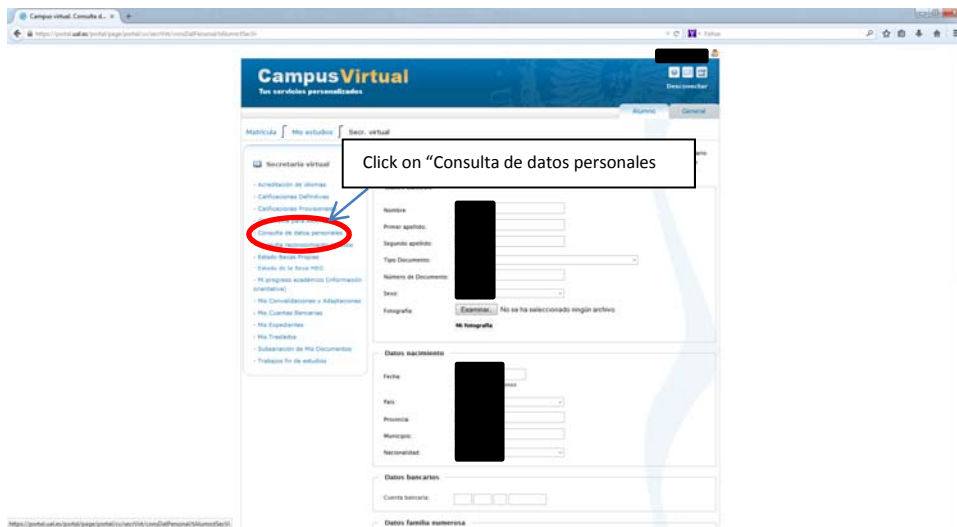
Campus virtual. Consulta d... ×

https://portal.ual.es/portal/page/portal/cc/secrVirt/consDatPersonal?idAlumno=5ecSI

Yahoo

CampusVirtual
Tus servicios personalizados

Desconectar

Alumno General

Matrícula Mis estudios Secr. virtual

Secretaría virtual

Click on "Consulta de datos personales

- Acreditación de idiomas
- Calificaciones Definitivas
- Calificaciones Provisionales
- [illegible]
- Consulta de datos personales
- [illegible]
- Estado Becas Propias
- Estado de la Beca MEC
- Mi progreso académico (información orientativa)
- Mis Convalidaciones y Adaptaciones
- Mis Cuentas Bancarias
- Mis Expedientes
- Mis Traslados
- Subsanación de Mis Documentos
- Trabajos fin de estudios

Nombre:
Primer apellido:
Segundo apellido:
Tipo Documento:
Número de Documento:
Sexo:
Fotografía: Examinar... No se ha seleccionado ningún archivo.
Mi fotografía

Datos nacimiento

Fecha:
País:
Provincia:
Municipio:
Nacionalidad:

Datos bancarios

Cuenta bancaria:

Datos familia numerosa

https://portal.ual.es/portal/page/portal/cc/secrVirt/consDatPersonal?idAlumno=5ecSI